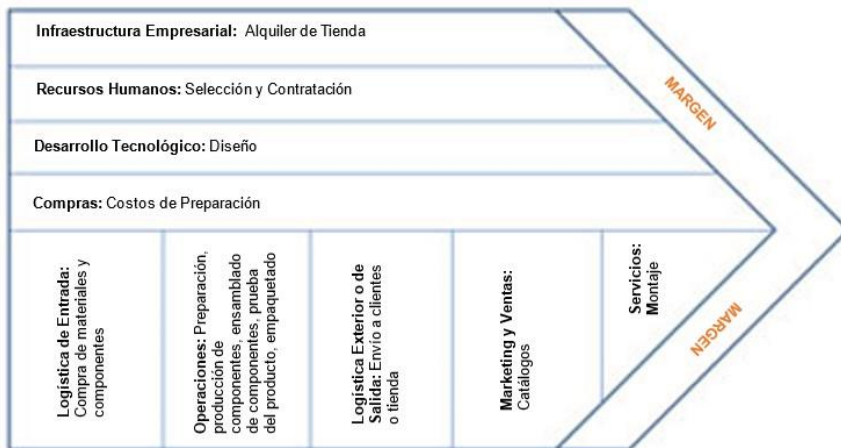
Infraestructura Empresarial: Alquiler de Tienda

Recursos Humanos: Selección y Contratación

Desarrollo Tecnológico: Diseño

Compras: Costos de Preparación

MARGEN

Logística de Entrada: Compra de materiales y componentes

Operaciones: Preparación, producción de componentes, ensamblado de componentes, prueba del producto, empaquetado

Logística Exterior o de Salida: Envío a clientes o tienda

Marketing y Ventas: Catálogos

Servicios: Montaje

MARGEN